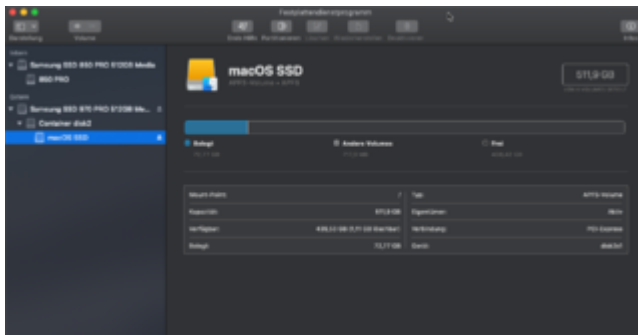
Festplattendienstprogramm

Darstellung Volume Erste Hilfe Partitionieren Löschen Wiederherstellen Aktivieren Info

Intern
Samsung SSD 850 PRO 512GB Media
850 PRO
Extern
Samsung SSD 970 PRO 512GB Me...
Container disk3
macOS SSD

macOS SSD
APFS-Volume • APFS

511,9 GB

Belegt
73,77 GB
Andere Volumes
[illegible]
Frei
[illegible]

| | | | |
|---|---|---|---|
| Mount-Point: | / | Typ: | APFS-Volume |
| Kapazität: | 511,9 GB | Eigentümer: | Aktiv |
| Verfügbar: | 435,51 GB ([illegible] GB löschbar) | Verbindung: | PCI-Express |
| Belegt: | 73,77 GB | Gerät: | disk3s1 |